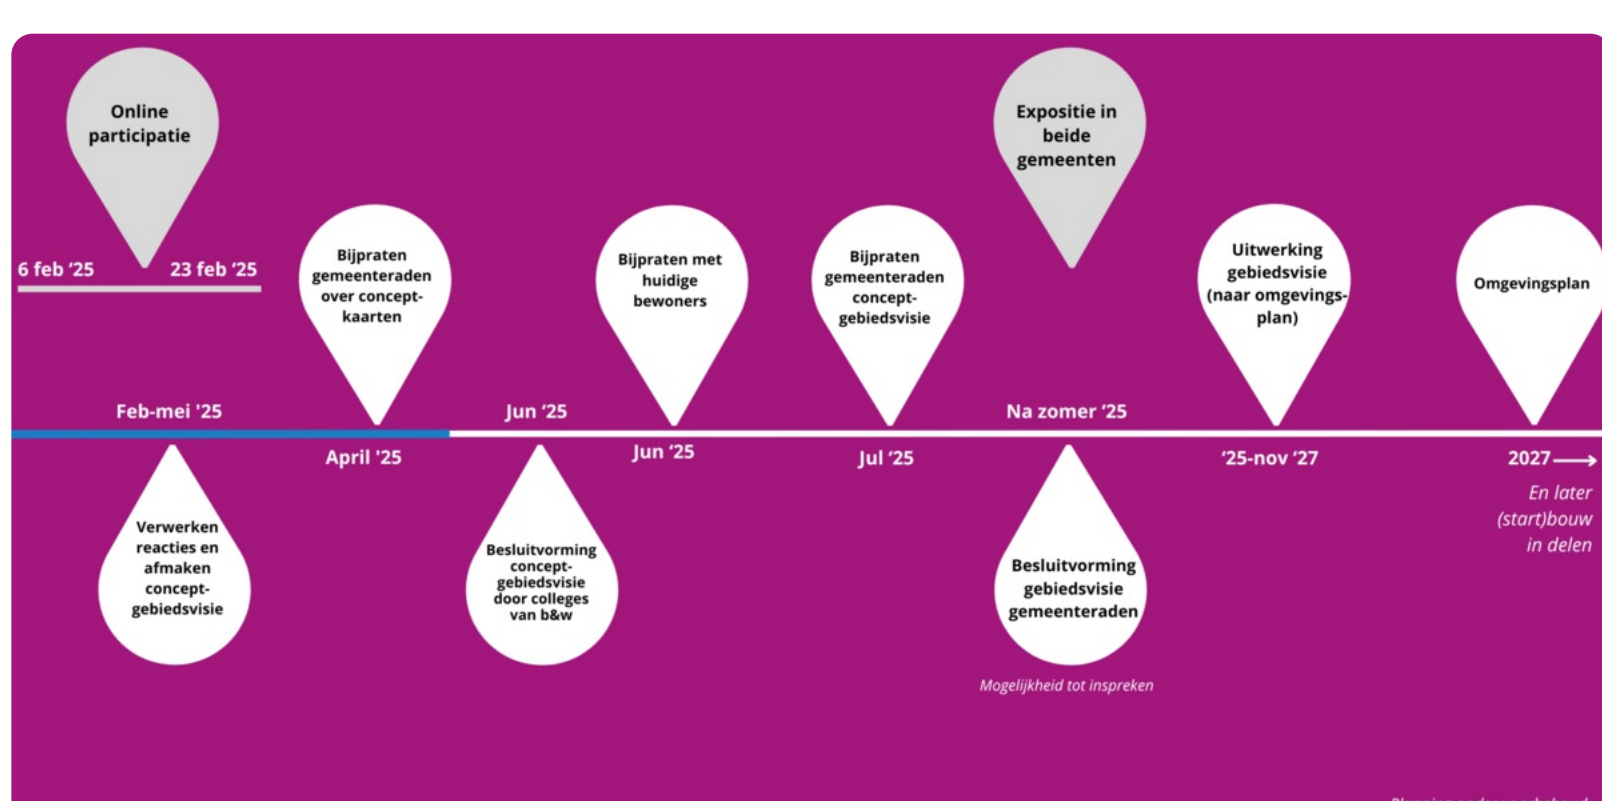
Online participatie

6 feb '25 23 feb '25

Bijpraten gemeenteraden over concept-kaarten

Bijpraten met huidige bewoners

Bijpraten gemeenteraden concept-gebiedsvisie

Expositie in beide gemeenten

Uitwerking gebiedsvisie (naar omgevingsplan)

Omgevingsplan

Feb-mei '25

Jun '25

Na zomer '25

April '25

Jun '25

Jul '25

'25-nov '27

2027

En later (start)bouw in delen

Verwerken reacties en afmaken concept-gebiedsvisie

Besluitvorming concept-gebiedsvisie door colleges van b&w

Besluitvorming gebiedsvisie gemeenteraden

Mogelijkheid tot inspreken

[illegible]